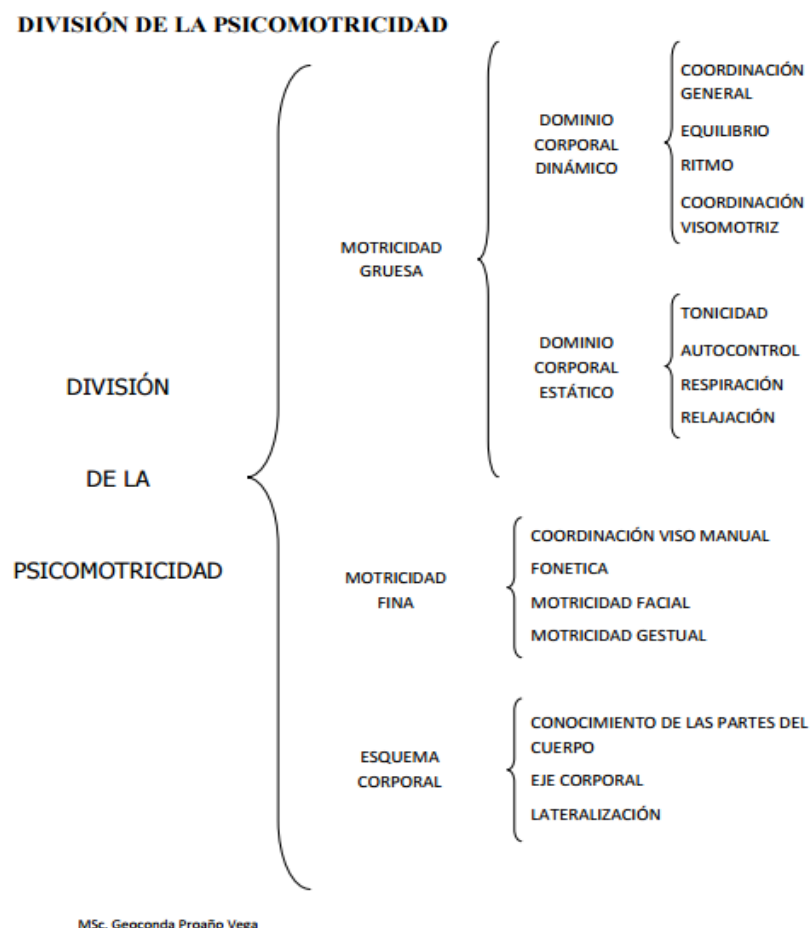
DIVISIÓN DE LA PSICOMOTRICIDAD

DIVISIÓN DE LA PSICOMOTRICIDAD

MOTRICIDAD GRUESA

DOMINIO CORPORAL DINÁMICO

COORDINACIÓN GENERAL
EQUILIBRIO
RITMO
COORDINACIÓN VISOMOTRIZ

DOMINIO CORPORAL ESTÁTICO

TONICIDAD
AUTOCONTROL
RESPIRACIÓN
RELAJACIÓN

MOTRICIDAD FINA

COORDINACIÓN VISO MANUAL
FONETICA
MOTRICIDAD FACIAL
MOTRICIDAD GESTUAL

ESQUEMA CORPORAL

CONOCIMIENTO DE LAS PARTES DEL CUERPO
EJE CORPORAL
LATERALIZACIÓN

MSc. Geoconda Proaño Vega